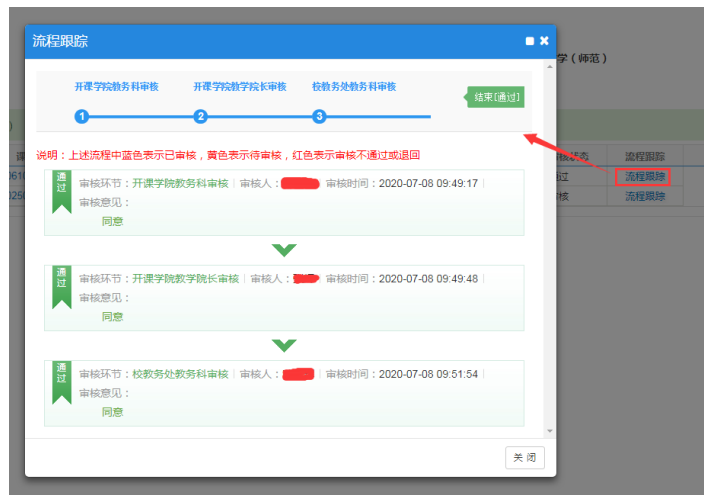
流程跟踪

开课学院教务科审核　开课学院教学院长审核　校教务处教务科审核

1　2　3

结束[通过]

说明：上述流程中蓝色表示已审核，黄色表示待审核，红色表示审核不通过或退回

通过　审核环节：开课学院教务科审核 | 审核人：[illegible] | 审核时间：2020-07-08 09:49:17 |
审核意见：
同意

通过　审核环节：开课学院教学院长审核 | 审核人：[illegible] | 审核时间：2020-07-08 09:49:48 |
审核意见：
同意

通过　审核环节：校教务处教务科审核 | 审核人：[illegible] | 审核时间：2020-07-08 09:51:54 |
审核意见：
同意

关闭

学（师范）

审核状态　流程跟踪
通过　流程跟踪
审核　流程跟踪